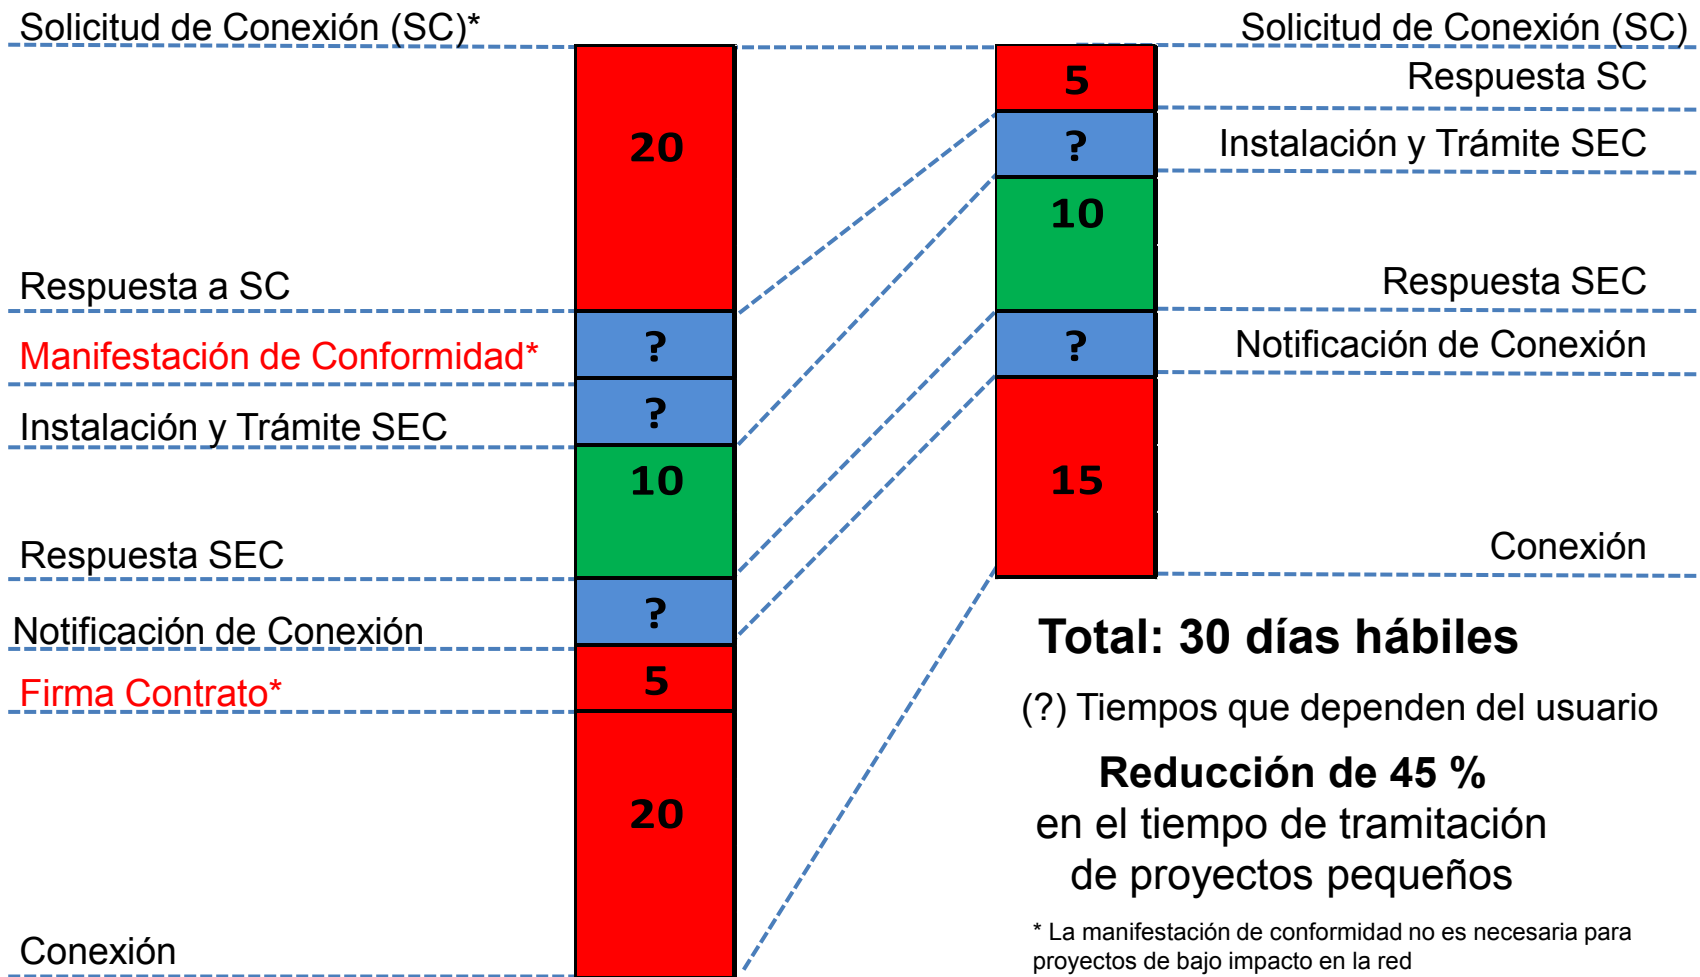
Solicitud de Conexión (SC)*

20

Respuesta a SC

Manifestación de Conformidad*

?

Instalación y Trámite SEC

?

10

Respuesta SEC

?

Notificación de Conexión

Firma Contrato*

5

20

Conexión

Solicitud de Conexión (SC)

5

Respuesta SC

?

Instalación y Trámite SEC

10

Respuesta SEC

?

Notificación de Conexión

15

Conexión

Total: 30 días hábiles

(?) Tiempos que dependen del usuario

Reducción de 45 %
en el tiempo de tramitación
de proyectos pequeños

* La manifestación de conformidad no es necesaria para proyectos de bajo impacto en la red